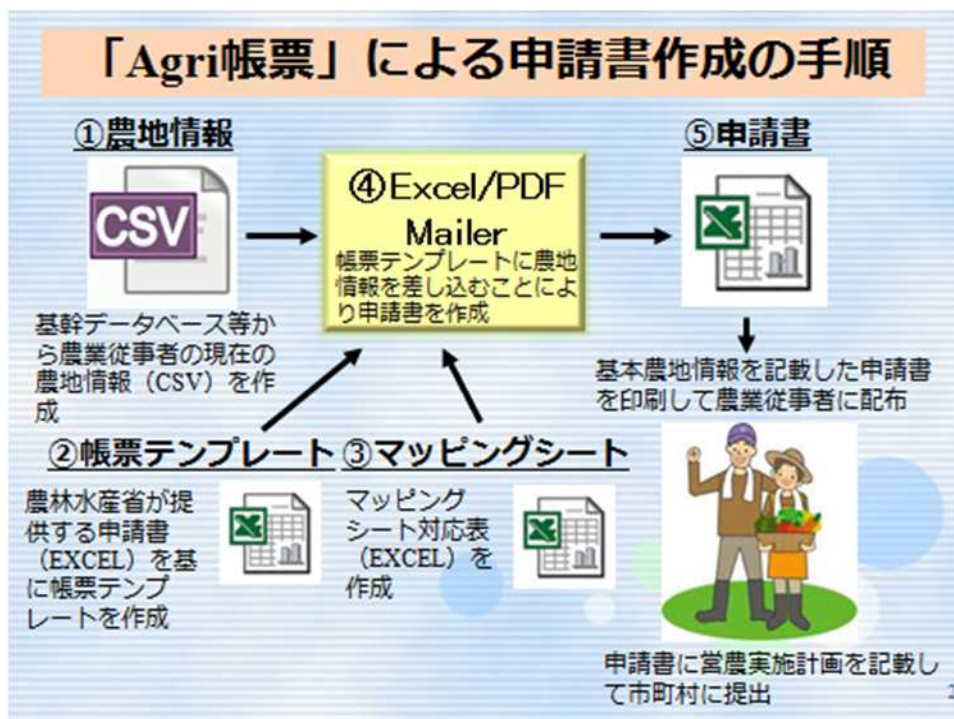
「Agri帳票」による申請書作成の手順

①農地情報

CSV

基幹データベース等から農業従事者の現在の農地情報（CSV）を作成

④Excel/PDF Mailer

帳票テンプレートに農地情報を差し込むことにより申請書を作成

⑤申請書

基本農地情報を記載した申請書を印刷して農業従事者に配布

②帳票テンプレート

農林水産省が提供する申請書（EXCEL）を基に帳票テンプレートを作成

③マッピングシート

マッピングシート対応表（EXCEL）を作成

申請書に営農実施計画を記載して市町村に提出

2